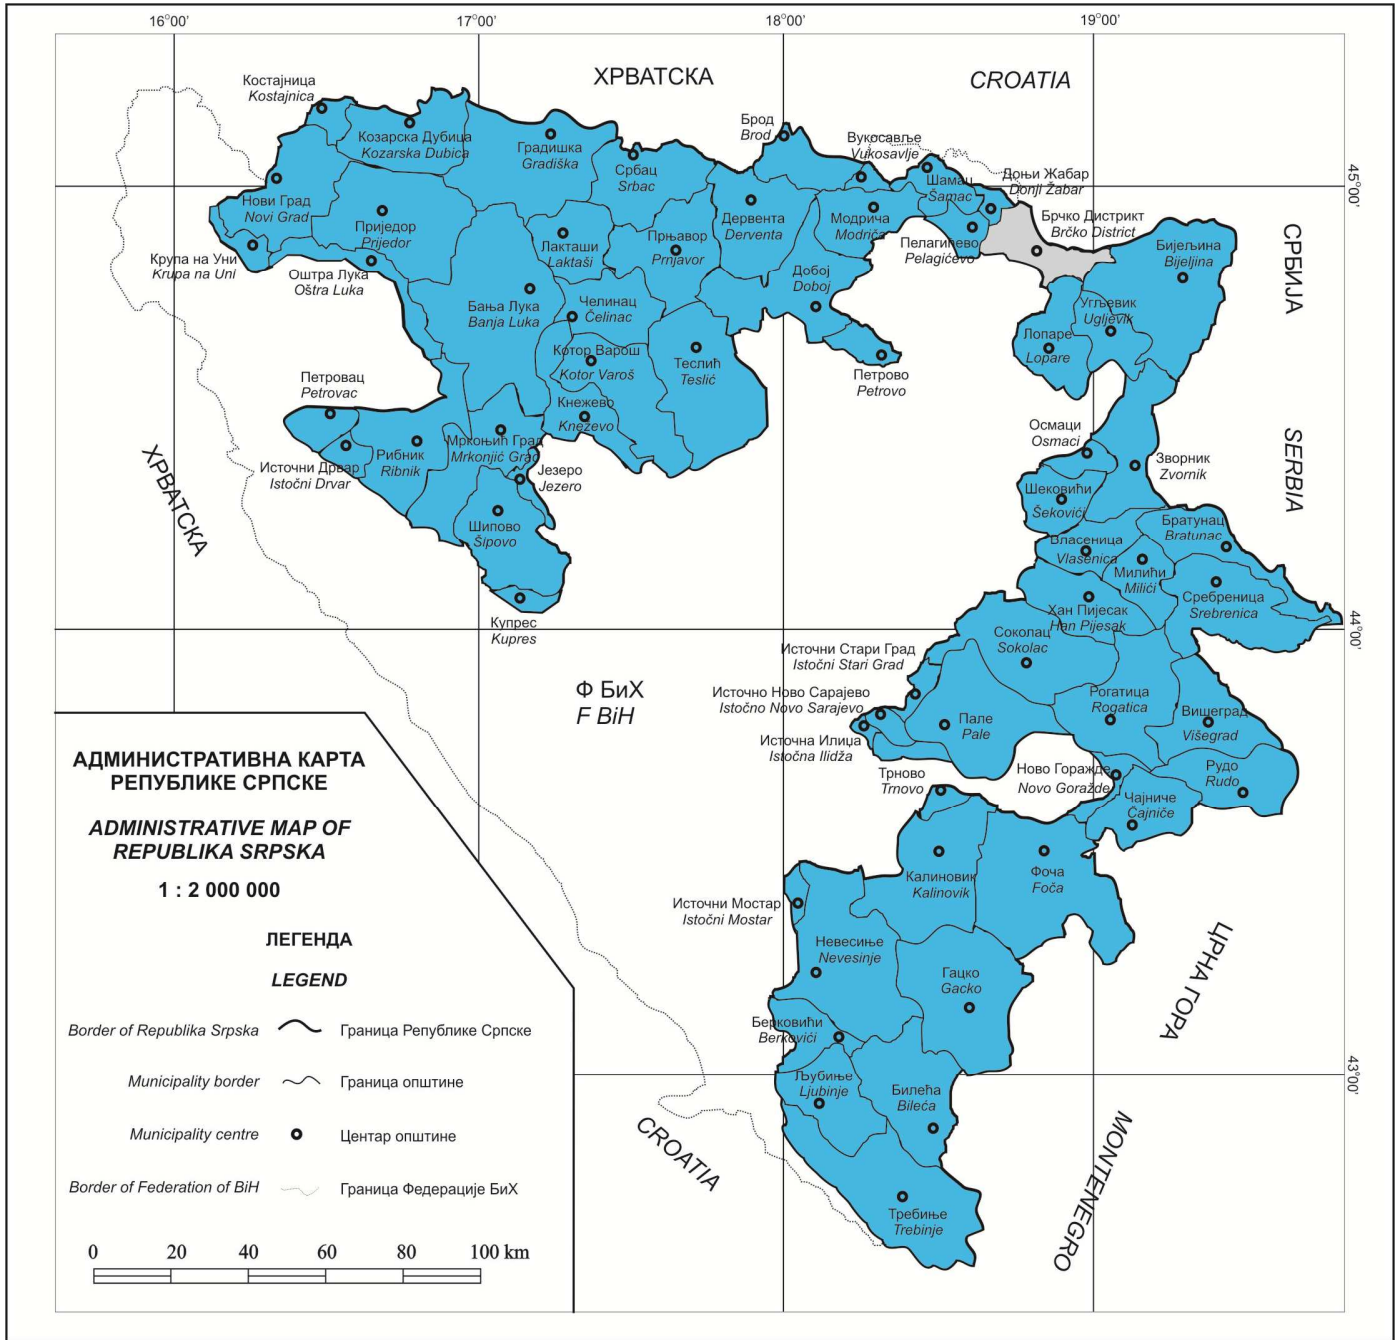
16°00'
17°00'
18°00'
19°00'

ХРВАТСКА
CROATIA

45°00'
44°00'
43°00'

Костајница
Kostajnica
Козарска Дубица
Kozarska Dubica
Градишка
Gradiška
Србац
Srbac
Брод
Brod
Вукосавље
Vukosavlje
Доњи Жабар
Donji Žabar
Шамац
Šamac
Брчко Дистрикт
Brčko District
Нови Град
Novi Grad
Приједор
Prijedor
Лакташи
Laktaši
Прњавор
Prnjavor
Дервента
Derventa
Модрича
Modriča
Пелагићево
Pelagićevo
Бијељина
Bijeljina
Крупа на Уни
Krupa na Uni
Оштра Лука
Oštra Luka
Бања Лука
Banja Luka
Челинац
Čelinac
Добој
Doboj
Угљевик
Ugljevik
Лопаре
Lopare
Котор Варош
Kotor Varoš
Теслић
Teslić
Петрово
Petrovo
СРБИЈА
SERBIA
Петровац
Petrovac
Кнежево
Kneževo
Осмаци
Osmaci
Мркоњић Град
Mrkonjić Grad
Рибник
Ribnik
Источни Дрвар
Istočni Drvar
Језеро
Jezero
Зворник
Zvornik
Шековићи
Šekovići
Шипово
Šipovo
Братунац
Bratunac
Власеница
Vlasenica
Милићи
Milići
Сребреница
Srebrenica
Купрес
Kupres
Хан Пијесак
Han Pijesak
ХРВАТСКА
Источни Стари Град
Istočni Stari Grad
Соколац
Sokolac
Ф БиХ
F BiH
Источно Ново Сарајево
Istočno Novo Sarajevo
Рогатица
Rogatica
Вишеград
Višegrad
Пале
Pale
Источна Илиџа
Istočna Ilidža
Трново
Trnovo
Ново Горажде
Novo Goražde
Рудо
Rudo
Чајниче
Čajniče
Калиновик
Kalinovik
Фоча
Foča
Источни Мостар
Istočni Mostar
Невесиње
Nevesinje
Гацко
Gacko
ЦРНА ГОРА
Берковићи
Berkovići
Љубиње
Ljubinje
Билећа
Bileća
CROATIA
MONTENEGRO
Требиње
Trebinje

АДМИНИСТРАТИВНА КАРТА РЕПУБЛИКЕ СРПСКЕ

ADMINISTRATIVE MAP OF REPUBLIKA SRPSKA

1 : 2 000 000

ЛЕГЕНДА

LEGEND

Border of Republika Srpska — Граница Републике Српске
Municipality border — Граница општине
Municipality centre — Центар општине
Border of Federation of BiH — Граница Федерације БиХ

0 20 40 60 80 100 km